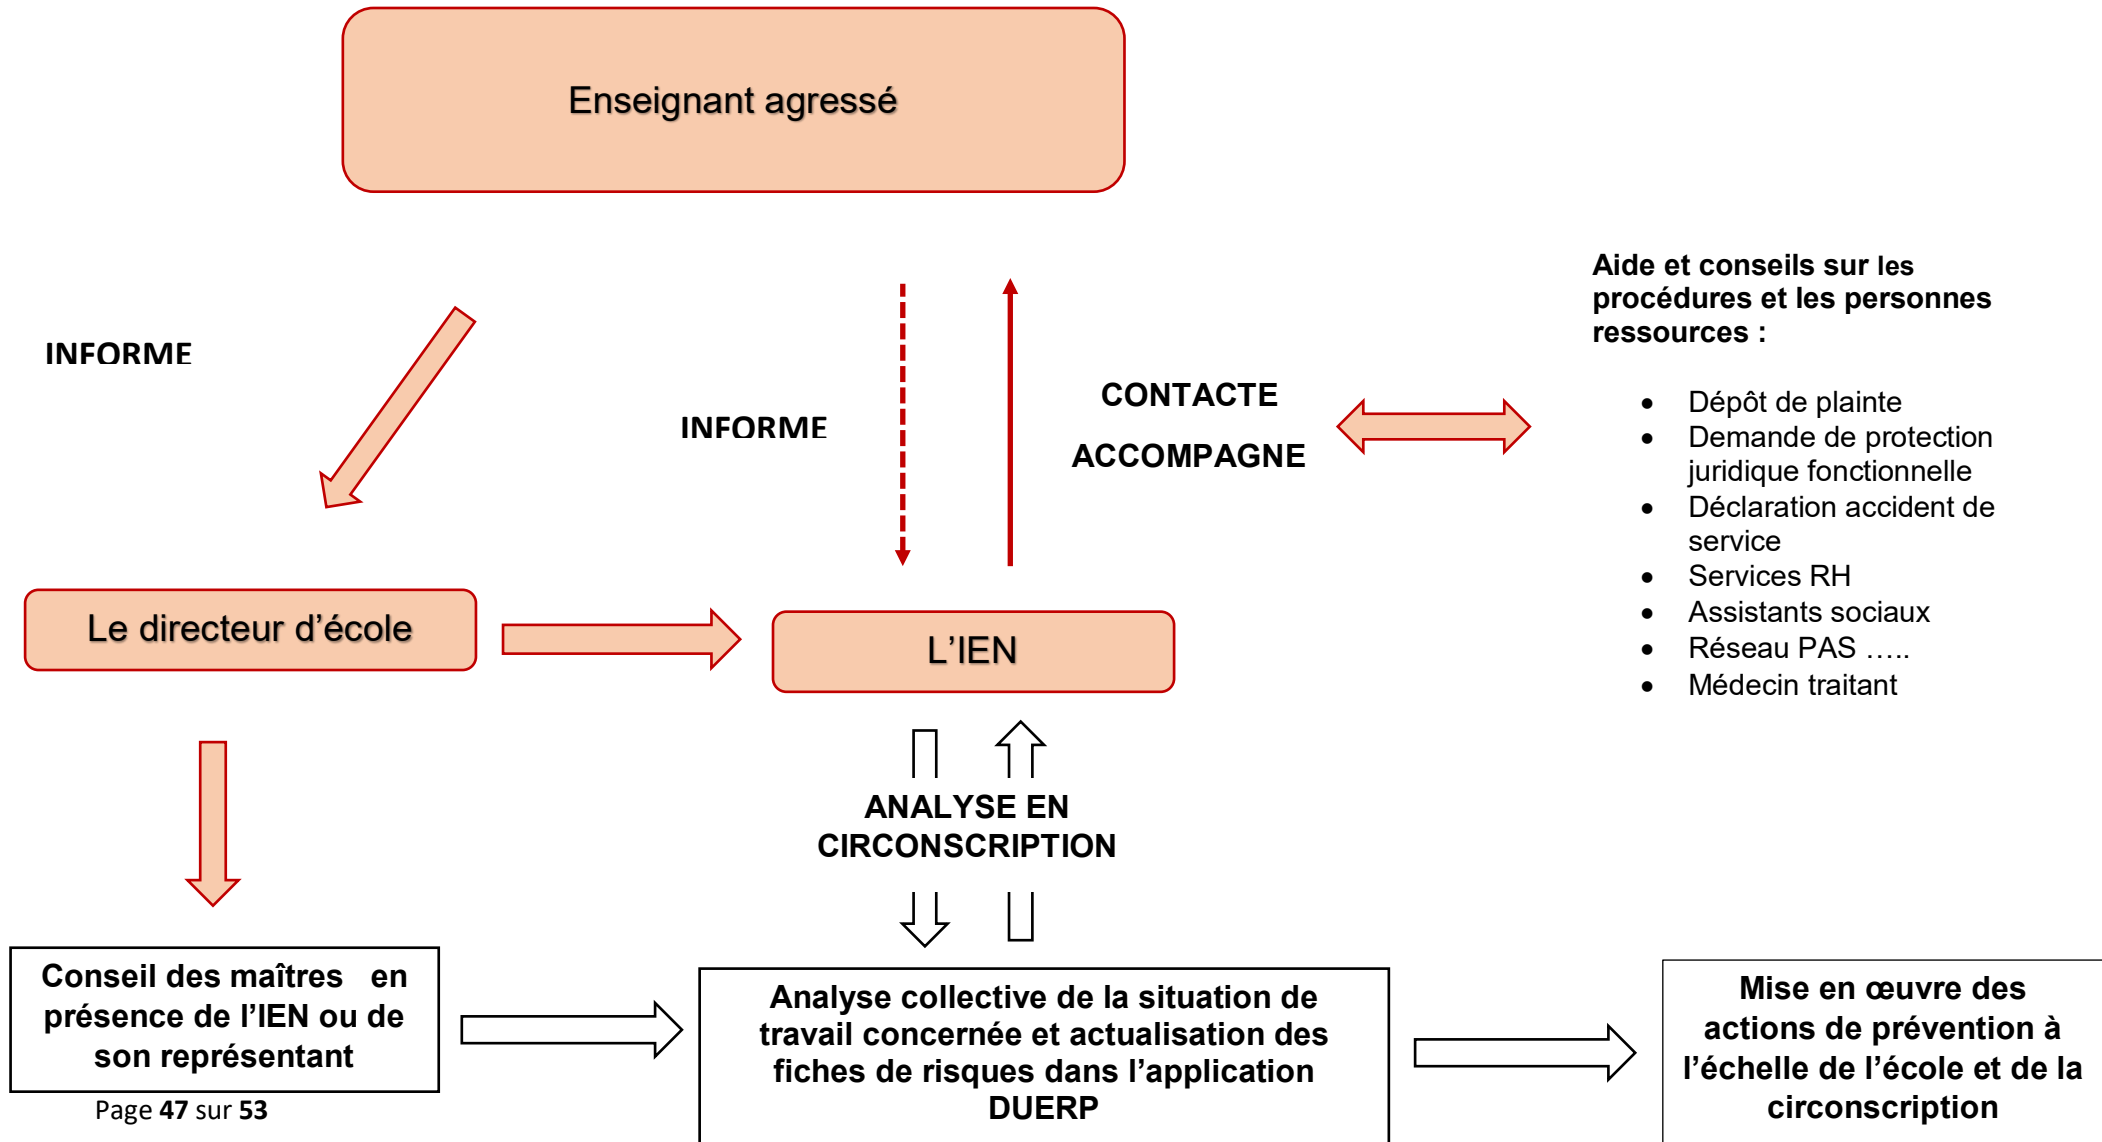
Enseignant agressé

INFORME

INFORME

CONTACTE

ACCOMPAGNE

Aide et conseils sur les procédures et les personnes ressources :

- Dépôt de plainte
- Demande de protection juridique fonctionnelle
- Déclaration accident de service
- Services RH
- Assistants sociaux
- Réseau PAS …..
- Médecin traitant

Le directeur d'école

L'IEN

ANALYSE EN CIRCONSCRIPTION

Conseil des maîtres en présence de l'IEN ou de son représentant

Analyse collective de la situation de travail concernée et actualisation des fiches de risques dans l'application DUERP

Mise en œuvre des actions de prévention à l'échelle de l'école et de la circonscription

Page **47** sur **53**